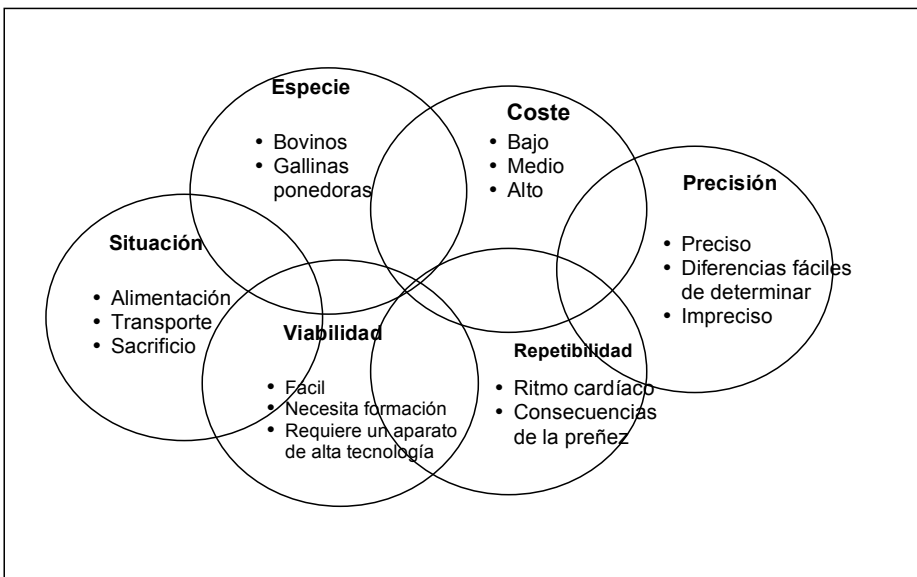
Especie
• Bovinos
• Gallinas ponedoras

Coste
• Bajo
• Medio
• Alto

Precisión
• Preciso
• Diferencias fáciles de determinar
• Impreciso

Situación
• Alimentación
• Transporte
• Sacrificio

Viabilidad
• Fácil
• Necesita formación
• Requiere un aparato de alta tecnología

Repetibilidad
• Ritmo cardíaco
• Consecuencias de la preñez